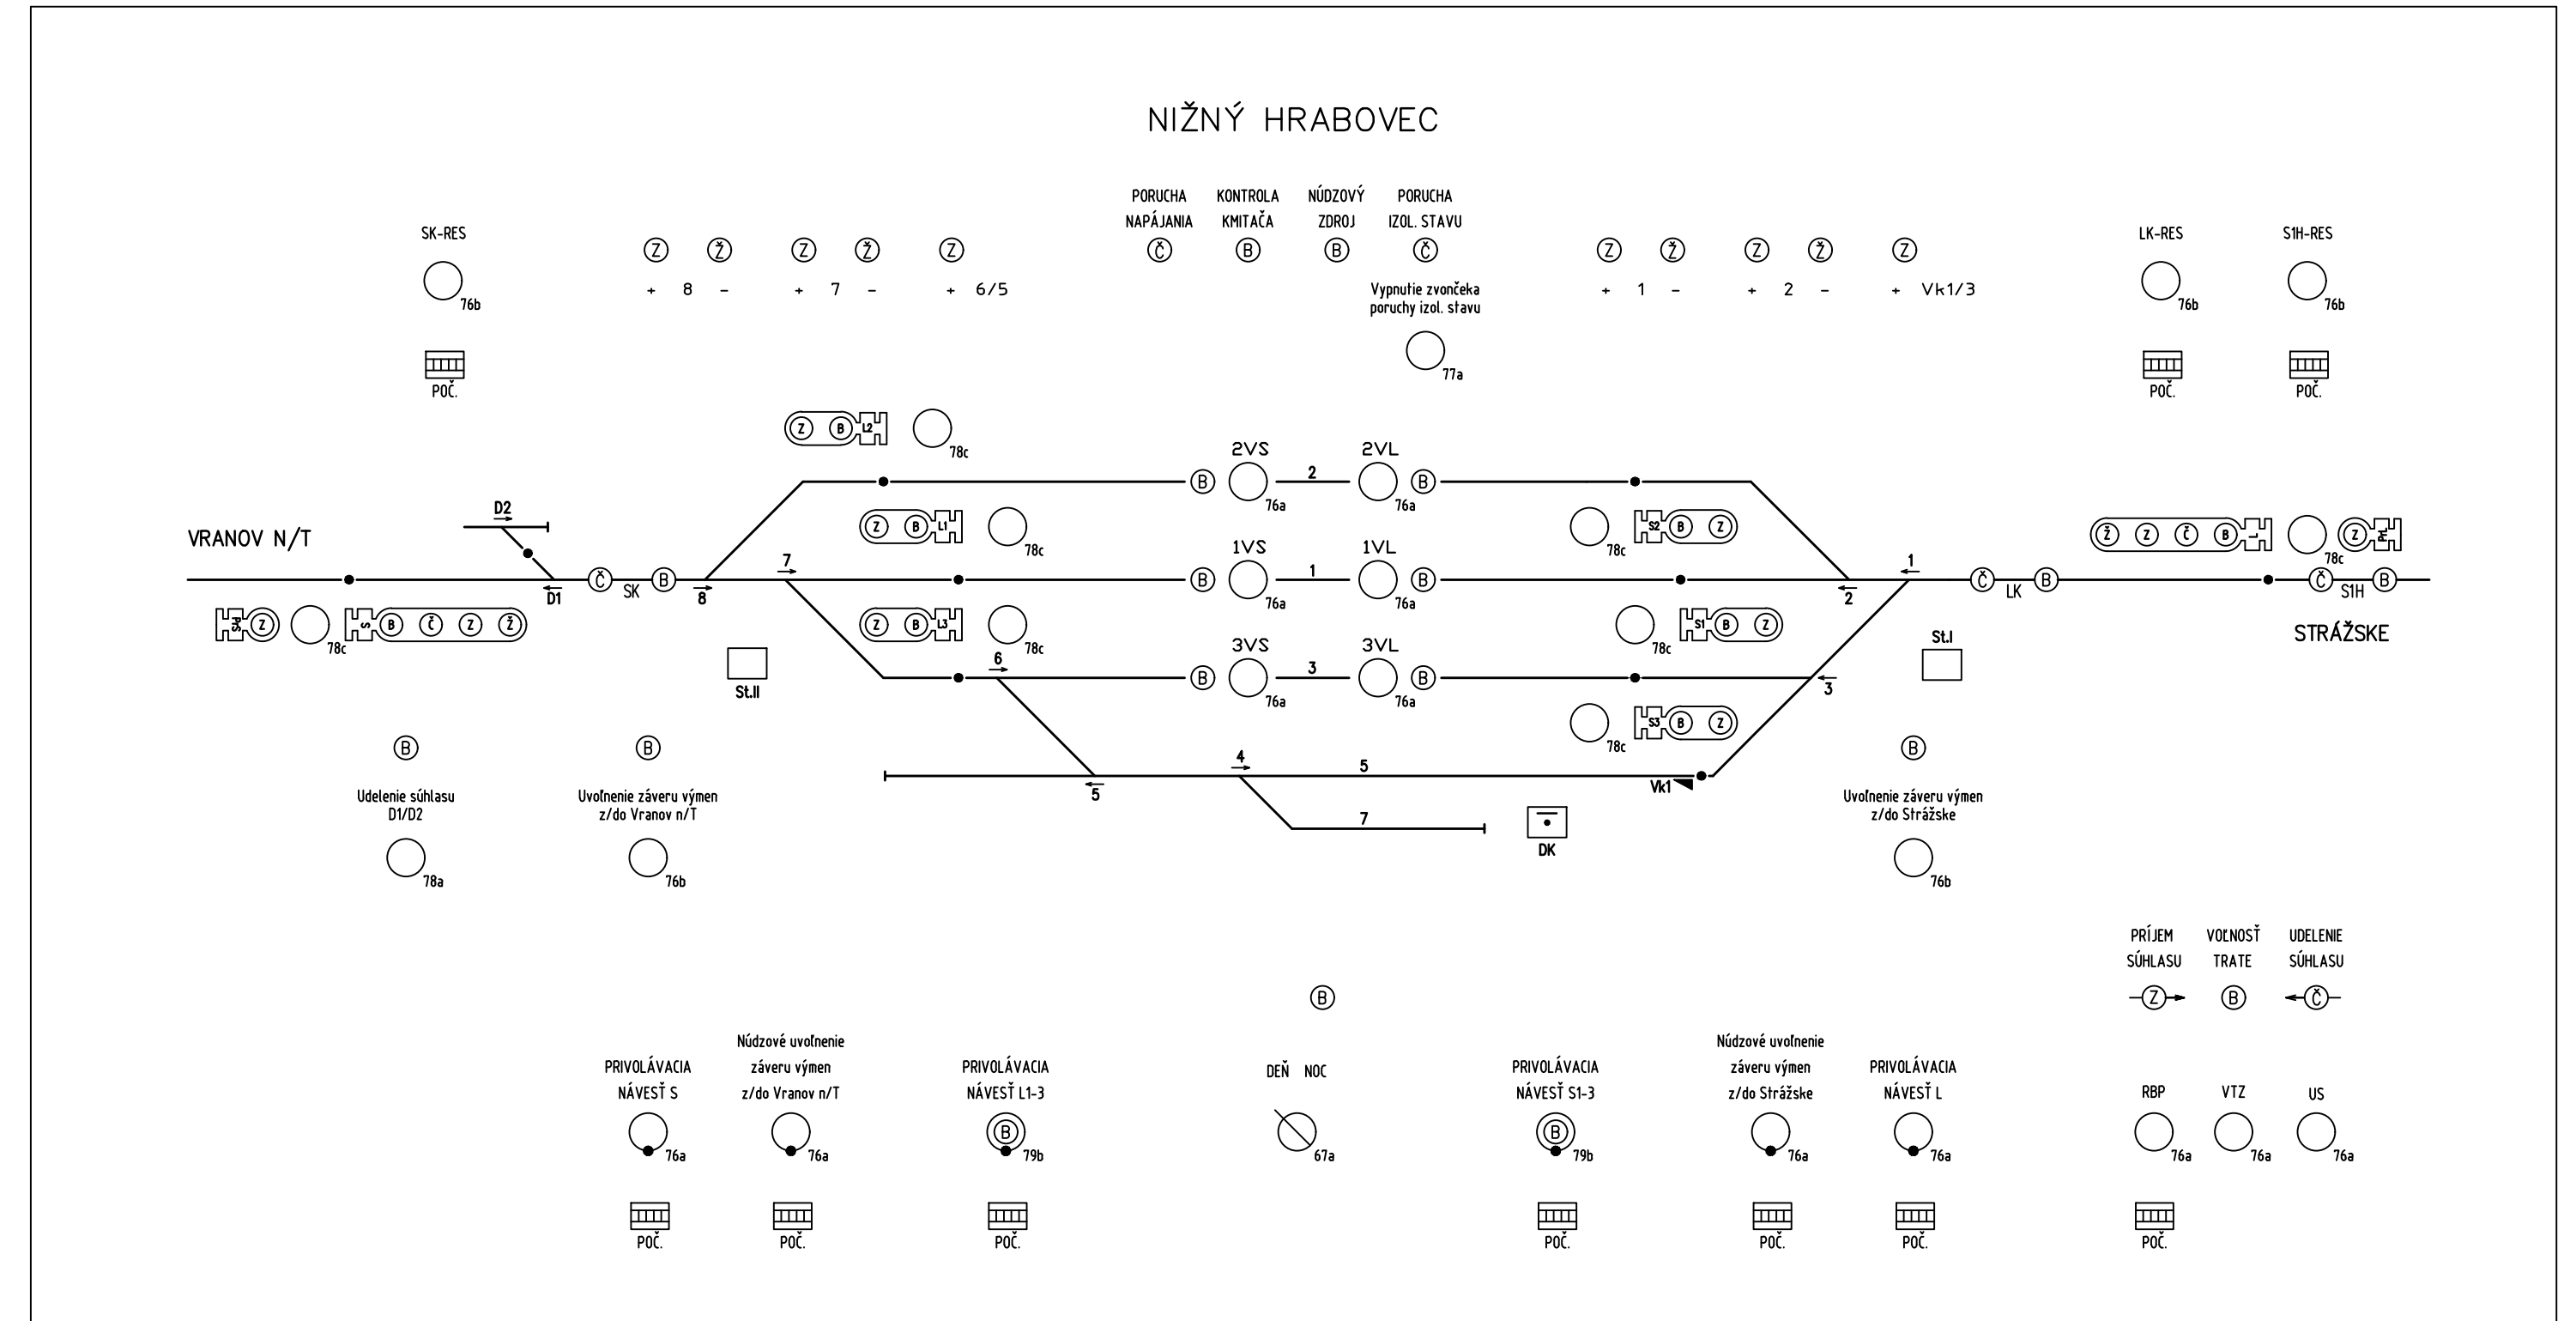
NIŽNÝ HRABOVEC

SK-RES
76b
POČ.

Z Ž Z Ž Z
+ 8 - + 7 - + 6/5

PORUCHA NAPÁJANIA
Č
KONTROLA KMITAČA
B
NÚDZOVÝ ZDROJ
B
PORUCHA IZOL. STAVU
Č

Vypnutie zvončeka poruchy izol. stavu
77a

Z Ž Z Ž Z
+ 1 - + 2 - + Vk1/3

LK-RES
76b
POČ.

S1H-RES
76b
POČ.

Z B L2
78c

2VS
B 76a
2
2VL
76a B

Z B L1
78c

78c
S2 B Z

VRANOV N/T
D2
D1
Č SK B
8
7

1VS
B 76a
1
1VL
76a B

1
2
Č LK B
Ž Z Č B
78c
Z
Č S1H B

Sv Z
78c
S B Č Z Ž

Z B L3
78c

78c
S1 B Z

STRÁŽSKE

St.II
6

3VS
B 76a
3
3VL
76a B

3
St.I

78c
S3 B Z

B
Udelenie súhlasu D1/D2
78a

B
Uvoľnenie záveru výmen z/do Vranov n/T
76b

5
4
5
Vk1
7
DK

B
Uvoľnenie záveru výmen z/do Strážske
76b

PRÍJEM SÚHLASU
Z
VOĽNOSŤ TRATE
B
UDELENIE SÚHLASU
Č

B

PRIVOLÁVACIA NÁVESŤ S
76a
POČ.

Núdzové uvoľnenie záveru výmen z/do Vranov n/T
76a
POČ.

PRIVOLÁVACIA NÁVESŤ L1-3
B
79b
POČ.

DEŇ NOC
67a

PRIVOLÁVACIA NÁVESŤ S1-3
B
79b
POČ.

Núdzové uvoľnenie záveru výmen z/do Strážske
76a
POČ.

PRIVOLÁVACIA NÁVESŤ L
76a
POČ.

RBP
76a
POČ.
VTZ
76a
US
76a